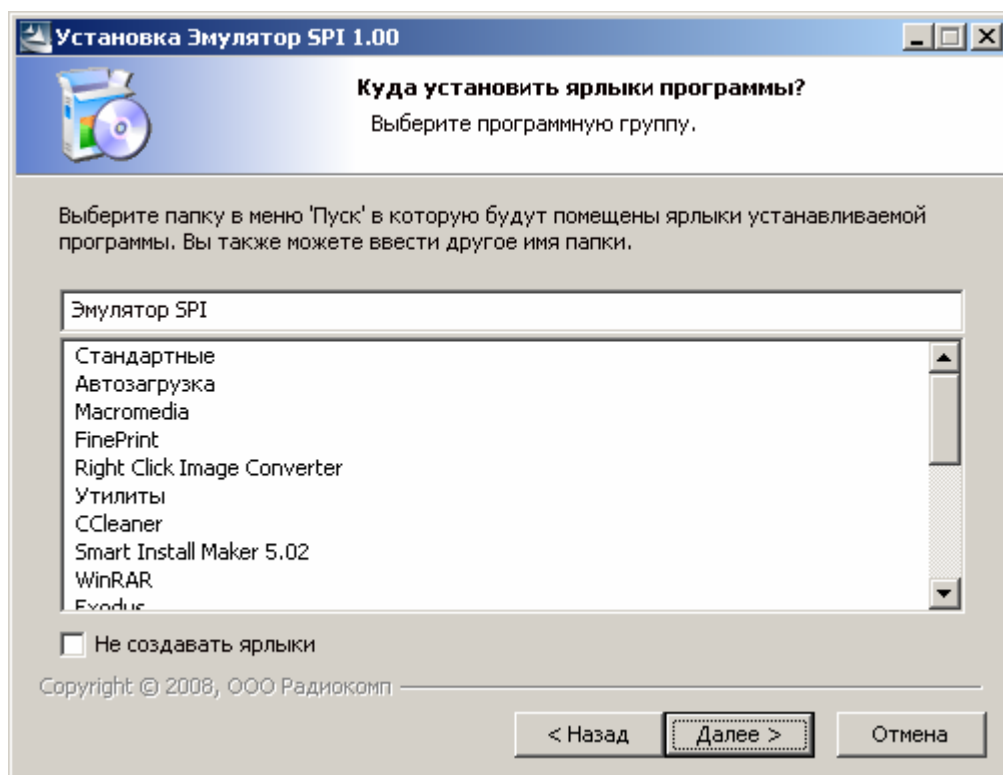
Установка Эмулятор SPI 1.00

Куда установить ярлыки программы?

Выберите программную группу.

Выберите папку в меню 'Пуск' в которую будут помещены ярлыки устанавливаемой программы. Вы также можете ввести другое имя папки.

Эмулятор SPI

Стандартные
Автозагрузка
Macromedia
FinePrint
Right Click Image Converter
Утилиты
CCleaner
Smart Install Maker 5.02
WinRAR
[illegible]

Не создавать ярлыки

Copyright © 2008, ООО Радиокомп

< Назад
Далее >
Отмена